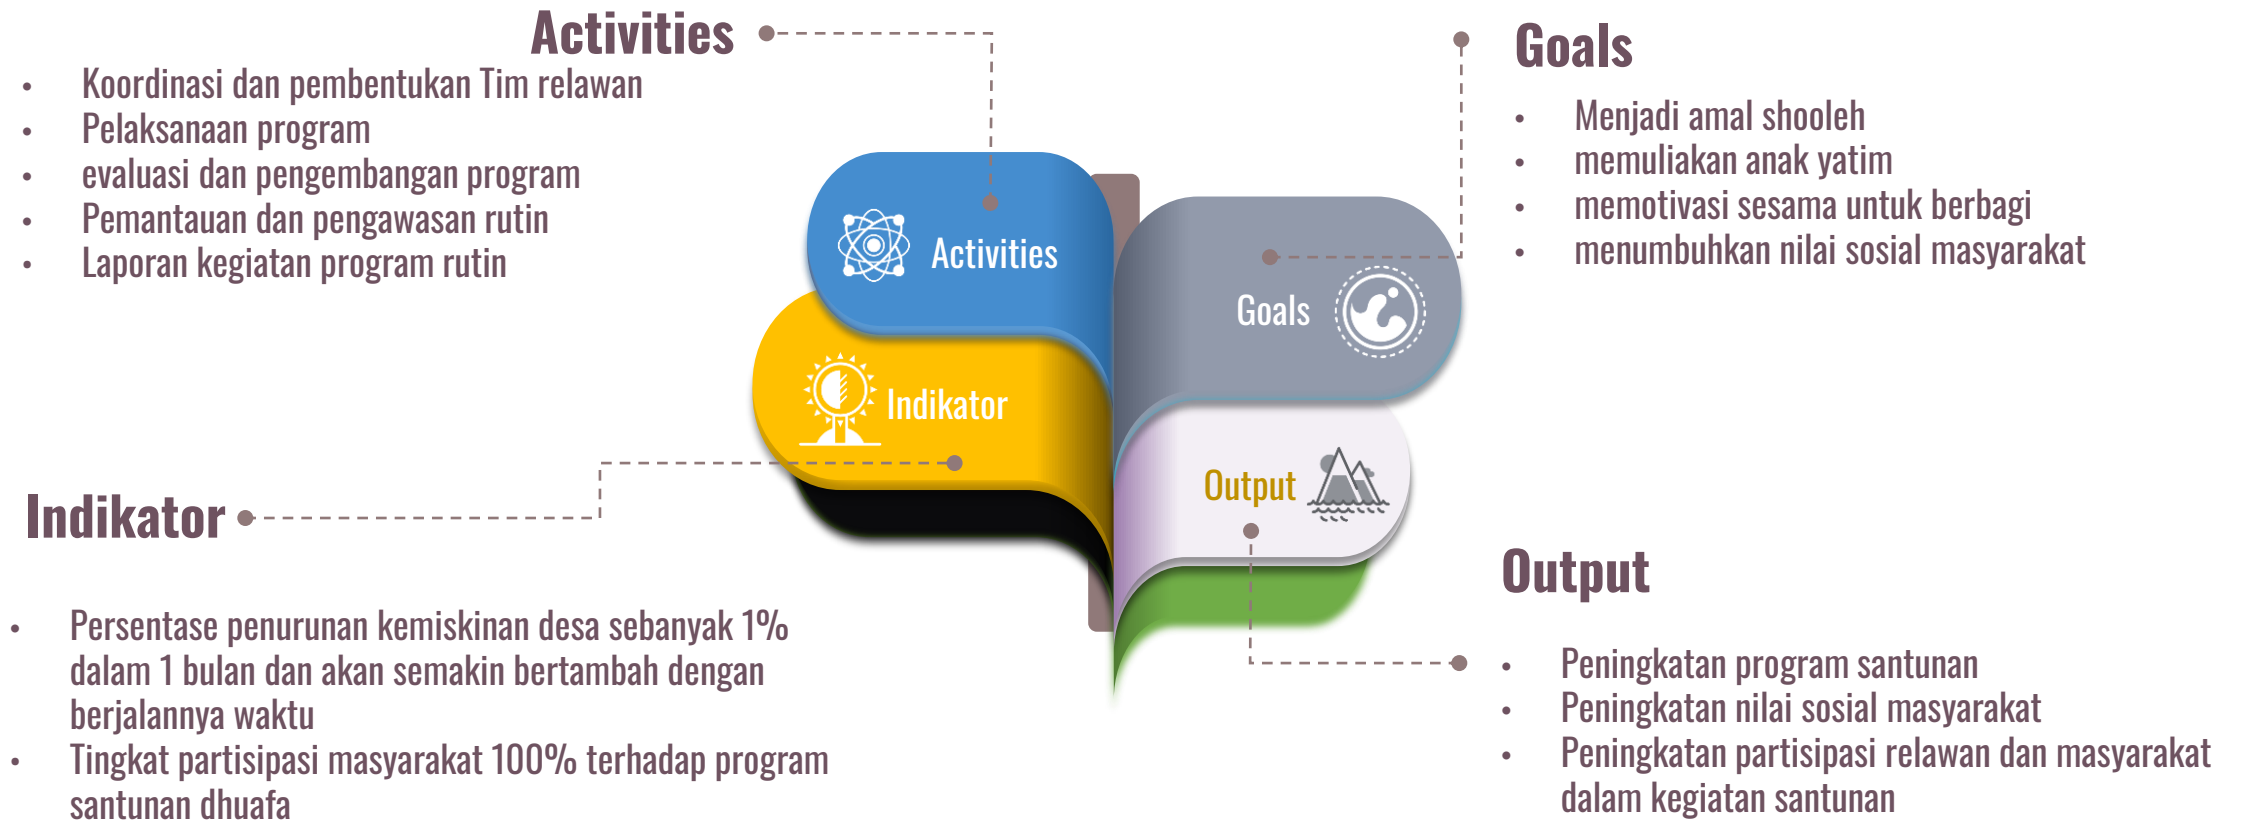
Activities

- Koordinasi dan pembentukan Tim relawan
- Pelaksanaan program
- evaluasi dan pengembangan program
- Pemantauan dan pengawasan rutin
- Laporan kegiatan program rutin

Goals

- Menjadi amal shooleh
- memuliakan anak yatim
- memotivasi sesama untuk berbagi
- menumbuhkan nilai sosial masyarakat

Activities

Goals

Indikator

Output

Indikator

- Persentase penurunan kemiskinan desa sebanyak 1% dalam 1 bulan dan akan semakin bertambah dengan berjalannya waktu
- Tingkat partisipasi masyarakat 100% terhadap program santunan dhuafa

Output

- Peningkatan program santunan
- Peningkatan nilai sosial masyarakat
- Peningkatan partisipasi relawan dan masyarakat dalam kegiatan santunan